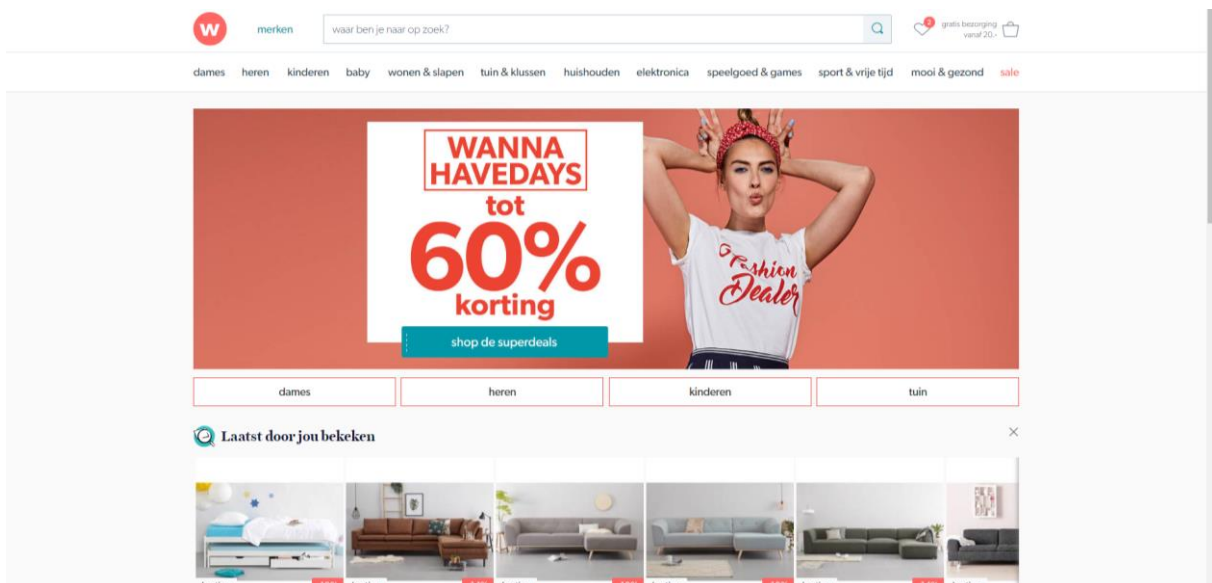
w

merken

waar ben je naar op zoek?

2

gratis bezorging vanaf 20,-

dames heren kinderen baby wonen & slapen tuin & klussen huishouden elektronica speelgoed & games sport & vrije tijd mooi & gezond sale

WANNA HAVEDAYS

tot

60%

korting

shop de superdeals

Fashion Dealer

dames

heren

kinderen

tuin

Laatst door jou bekeken

×